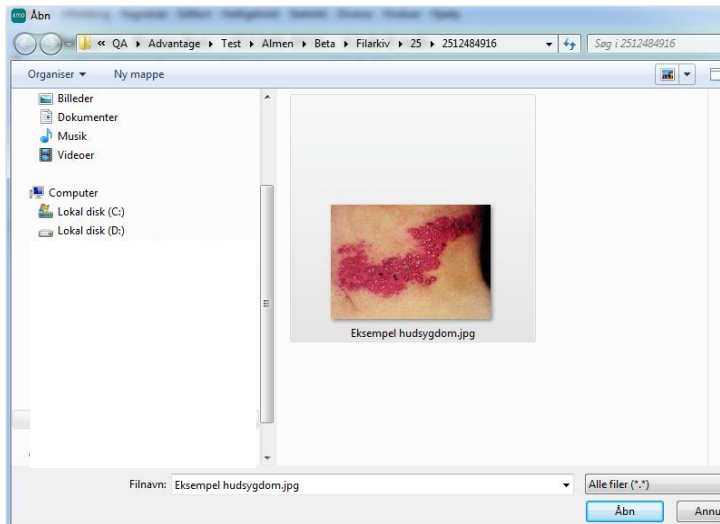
Åbn

« QA ▸ Advantage ▸ Test ▸ Almen ▸ Beta ▸ Filarkiv ▸ 25 ▸ 2512484916

Søg i 2512484916

Organiser ▾ Ny mappe

Billeder
Dokumenter
Musik
Videoer

Computer
Lokal disk (C:)
Lokal disk (D:)

Eksempel hudsygdom.jpg

Filnavn: Eksempel hudsygdom.jpg

Alle filer (*.*)

Åbn

Annu